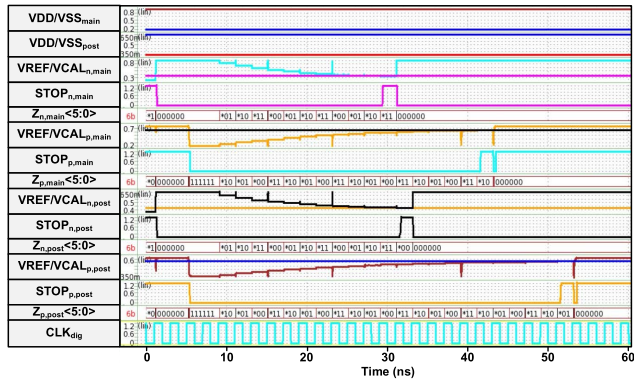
VDD/VSS$_{main}$
0.8 (lin)
0.5
0.2

VDD/VSS$_{post}$
550m (lin)
350m

VREF/VCAL$_{n,main}$
0.8 (lin)
0.3

STOP$_{n,main}$
1.2 (lin)
0.6
0

Z$_{n,main}$<5:0>
6b
*1 000000 *01 *10 *11 *00 *01 *10 *11 *00 *01 *10 *11 000000

VREF/VCAL$_{p,main}$
0.7 (lin)
0.2

STOP$_{p,main}$
1.2 (lin)
0.6
0

Z$_{p,main}$<5:0>
6b
*0 000000 111111 *10 *01 *00 *11 *10 *01 *00 *11 *10 *01 *00 *11 *10 *01 *00 *11 *10 000000

VREF/VCAL$_{n,post}$
550m (lin)
0.5
0.4

STOP$_{n,post}$
1.2 (lin)
0.6
0

Z$_{n,post}$<5:0>
6b
*1 000000 *01 *10 *11 *00 *01 *10 *11 *00 *01 *10 *11 *00 000000

VREF/VCAL$_{p,post}$
0.6 (lin)
350m

STOP$_{p,post}$
1.2 (lin)
0.6
0

Z$_{p,post}$<5:0>
6b
*0 000000 111111 *10 *01 *00 *11 *10 *01 *00 *11 *10 *01 *00 *11 *10 *01 *00 *11 *10 *01 000000

CLK$_{dig}$
1.2 (lin)
0.6
0

0 10 20 30 40 50 60
Time (ns)